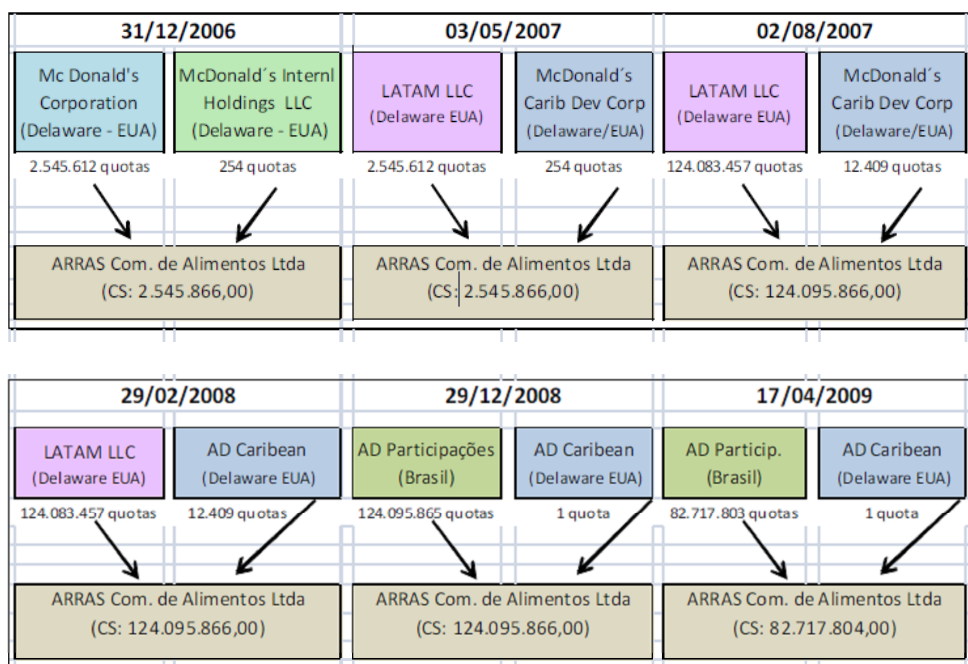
31/12/2006

Mc Donald's Corporation (Delaware - EUA)

McDonald´s Internl Holdings LLC (Delaware - EUA)

2.545.612 quotas

254 quotas

ARRAS Com. de Alimentos Ltda (CS: 2.545.866,00)

03/05/2007

LATAM LLC (Delaware EUA)

McDonald´s Carib Dev Corp (Delaware/EUA)

2.545.612 quotas

254 quotas

ARRAS Com. de Alimentos Ltda (CS: 2.545.866,00)

02/08/2007

LATAM LLC (Delaware EUA)

McDonald´s Carib Dev Corp (Delaware/EUA)

124.083.457 quotas

12.409 quotas

ARRAS Com. de Alimentos Ltda (CS: 124.095.866,00)

29/02/2008

LATAM LLC (Delaware EUA)

AD Caribean (Delaware EUA)

124.083.457 quotas

12.409 quotas

ARRAS Com. de Alimentos Ltda (CS: 124.095.866,00)

29/12/2008

AD Participações (Brasil)

AD Caribean (Delaware EUA)

124.095.865 quotas

1 quota

ARRAS Com. de Alimentos Ltda (CS: 124.095.866,00)

17/04/2009

AD Particip. (Brasil)

AD Caribean (Delaware EUA)

82.717.803 quotas

1 quota

ARRAS Com. de Alimentos Ltda (CS: 82.717.804,00)